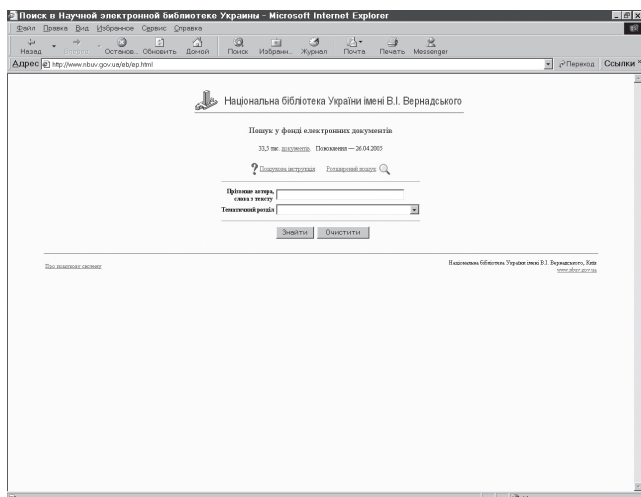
Поиск в Научной электронной библиотеке Украины - Microsoft Internet Explorer

Файл Правка Вид Избранное Сервис Справка

Назад Вперед Останов... Обновить Домой Поиск Избранн... Журнал Почта Печать Messenger

Адрес http://www.nbuv.gov.ua/eb/ep.html

Переход Ссылки

Національна бібліотека України імені В.І. Вернадського

Пошук у фонді електронних документів

33,3 тис. документів. Поповнення — 26.04.2005

Пошукова інструкція Розширений пошук

Прізвище автора, слова з тексту

Тематичний розділ

Знайти Очистити

Про пошукову систему

Національна бібліотека України імені В.І. Вернадського, Київ
www.nbuv.gov.ua